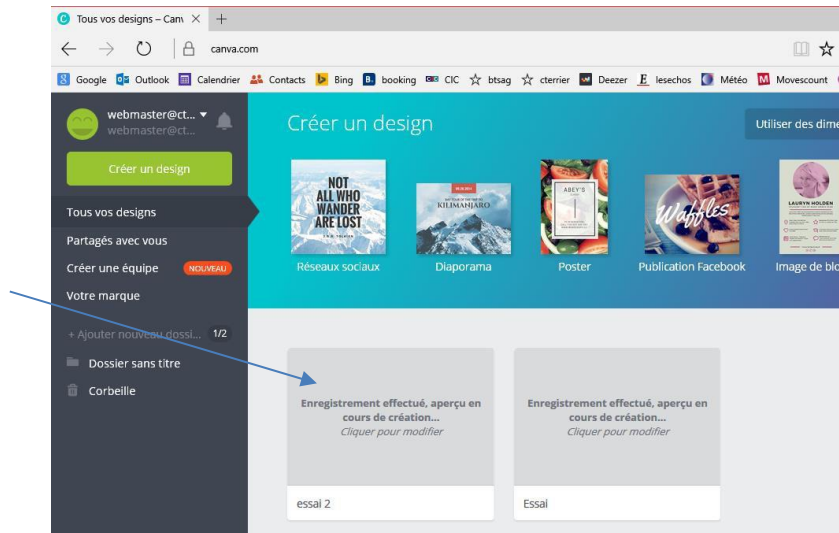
Tous vos designs – Canv ×  +

canva.com

Google  Outlook  Calendrier  Contacts  Bing  booking  CIC  btsag  cterrier  Deezer  lesechos  Météo  Movescount

webmaster@ct...
webmaster@ct...

Créer un design

Tous vos designs
Partagés avec vous
Créer une équipe NOUVEAU
Votre marque

+ Ajouter nouveau dossi... 1/2
Dossier sans titre
Corbeille

Créer un design

Utiliser des dime

NOT ALL WHO WANDER ARE LOST
Réseaux sociaux

KILIMANJARO
Diaporama

ABEY'S
Poster

Waffles
Publication Facebook

LAURYN HOLDEN
Image de blo

Enregistrement effectué, aperçu en cours de création...
Cliquer pour modifier
essai 2

Enregistrement effectué, aperçu en cours de création...
Cliquer pour modifier
Essai